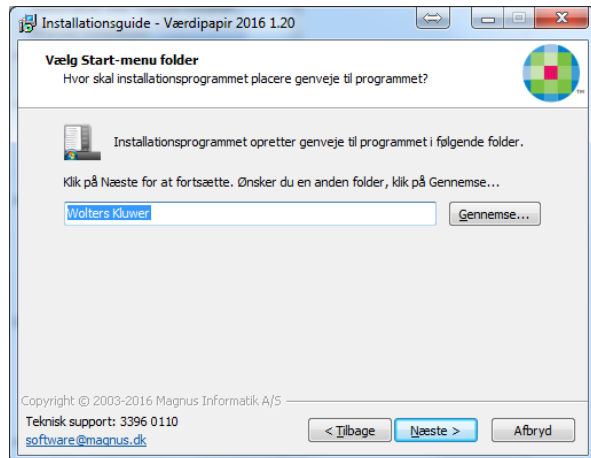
Installationsguide - Værdipapir 2016 1.20

Vælg Start-menu folder
Hvor skal installationsprogrammet placere genveje til programmet?

Installationsprogrammet opretter genveje til programmet i følgende folder.

Klik på Næste for at fortsætte. Ønsker du en anden folder, klik på Gennemse...

Wolters Kluwer

Gennemse...

Copyright © 2003-2016 Magnus Informatik A/S

Teknisk support: 3396 0110
software@magnus.dk

< Tilbage

Næste >

Afbryd